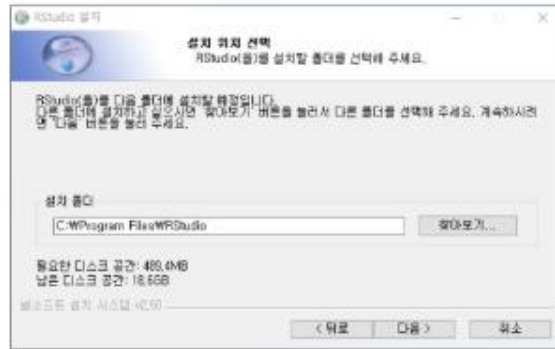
RStudio 설치

설치 위치 선택
RStudio(을)를 설치할 폴더를 선택해 주세요.

RStudio(을)를 다음 폴더에 설치할 예정입니다.
다른 폴더에 설치하고 싶으시면 '찾아보기' 버튼을 눌러서 다른 폴더를 선택해 주세요. 계속하시려면 '다음' 버튼을 눌러 주세요.

설치 폴더
C:₩Program Files₩RStudio
찾아보기...

필요한 디스크 공간: 489.4MB
남은 디스크 공간: 18.6GB

널소프트 설치 시스템 v2.50

< 뒤로
다음 >
취소